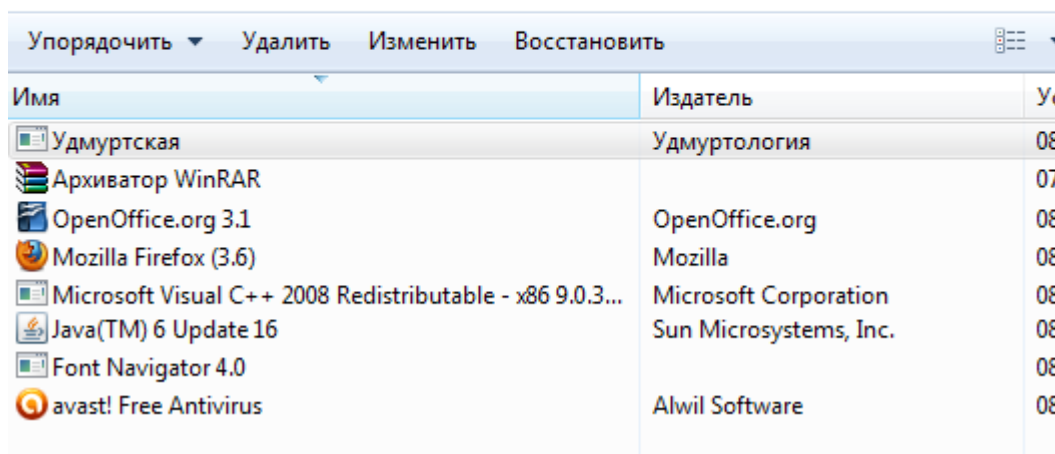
Упорядочить ▾ Удалить Изменить Восстановить

| Имя | Издатель | Ус |
|---|---|---|
| Удмуртская | Удмуртология | 08 |
| Архиватор WinRAR | | 07 |
| OpenOffice.org 3.1 | OpenOffice.org | 08 |
| Mozilla Firefox (3.6) | Mozilla | 08 |
| Microsoft Visual C++ 2008 Redistributable - x86 9.0.3... | Microsoft Corporation | 08 |
| Java(TM) 6 Update 16 | Sun Microsystems, Inc. | 08 |
| Font Navigator 4.0 | | 08 |
| avast! Free Antivirus | Alwil Software | 08 |